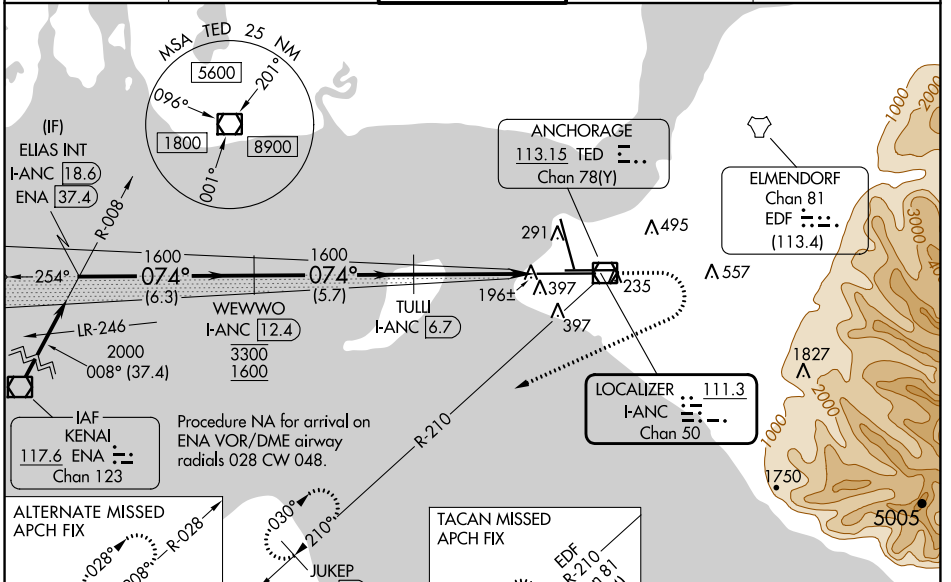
MSA TED 25 NM
5600
096°
201°
1800
8900
001°

(IF)
ELIAS INT
I-ANC 18.6
ENA 37.4

R-008

254°
1600
074°
(6.3)
1600
074°
(5.7)

WEWWO
I-ANC 12.4
3300
1600

TULLI
I-ANC 6.7

LR-246
2000
008° (37.4)

IAF
KENAI
117.6 ENA
Chan 123

Procedure NA for arrival on ENA VOR/DME airway radials 028 CW 048.

ANCHORAGE
113.15 TED
Chan 78(Y)

291
196±
397
235
397
495
557

ELMENDORF
Chan 81
EDF
(113.4)

1000
3000
2000
1827
2000
1000
1750
5005

LOCALIZER 111.3
I-ANC
Chan 50

R-210

ALTERNATE MISSED APCH FIX
028°
008°
R-028
030°
210°
JUKEP

TACAN MISSED APCH FIX
EDF
R-210
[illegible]